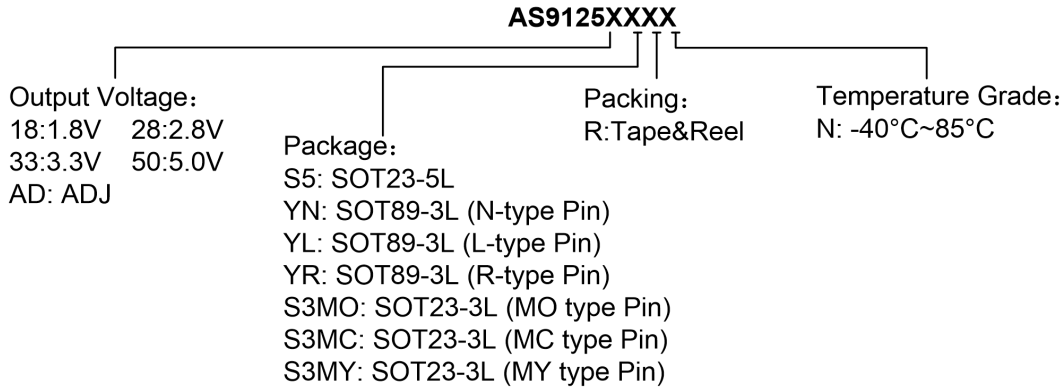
AS9125XXXX

Output Voltage：
18:1.8V 28:2.8V
33:3.3V 50:5.0V
AD: ADJ

Package：
S5: SOT23-5L
YN: SOT89-3L (N-type Pin)
YL: SOT89-3L (L-type Pin)
YR: SOT89-3L (R-type Pin)
S3MO: SOT23-3L (MO type Pin)
S3MC: SOT23-3L (MC type Pin)
S3MY: SOT23-3L (MY type Pin)

Packing：
R:Tape&Reel

Temperature Grade：
N: -40°C~85°C